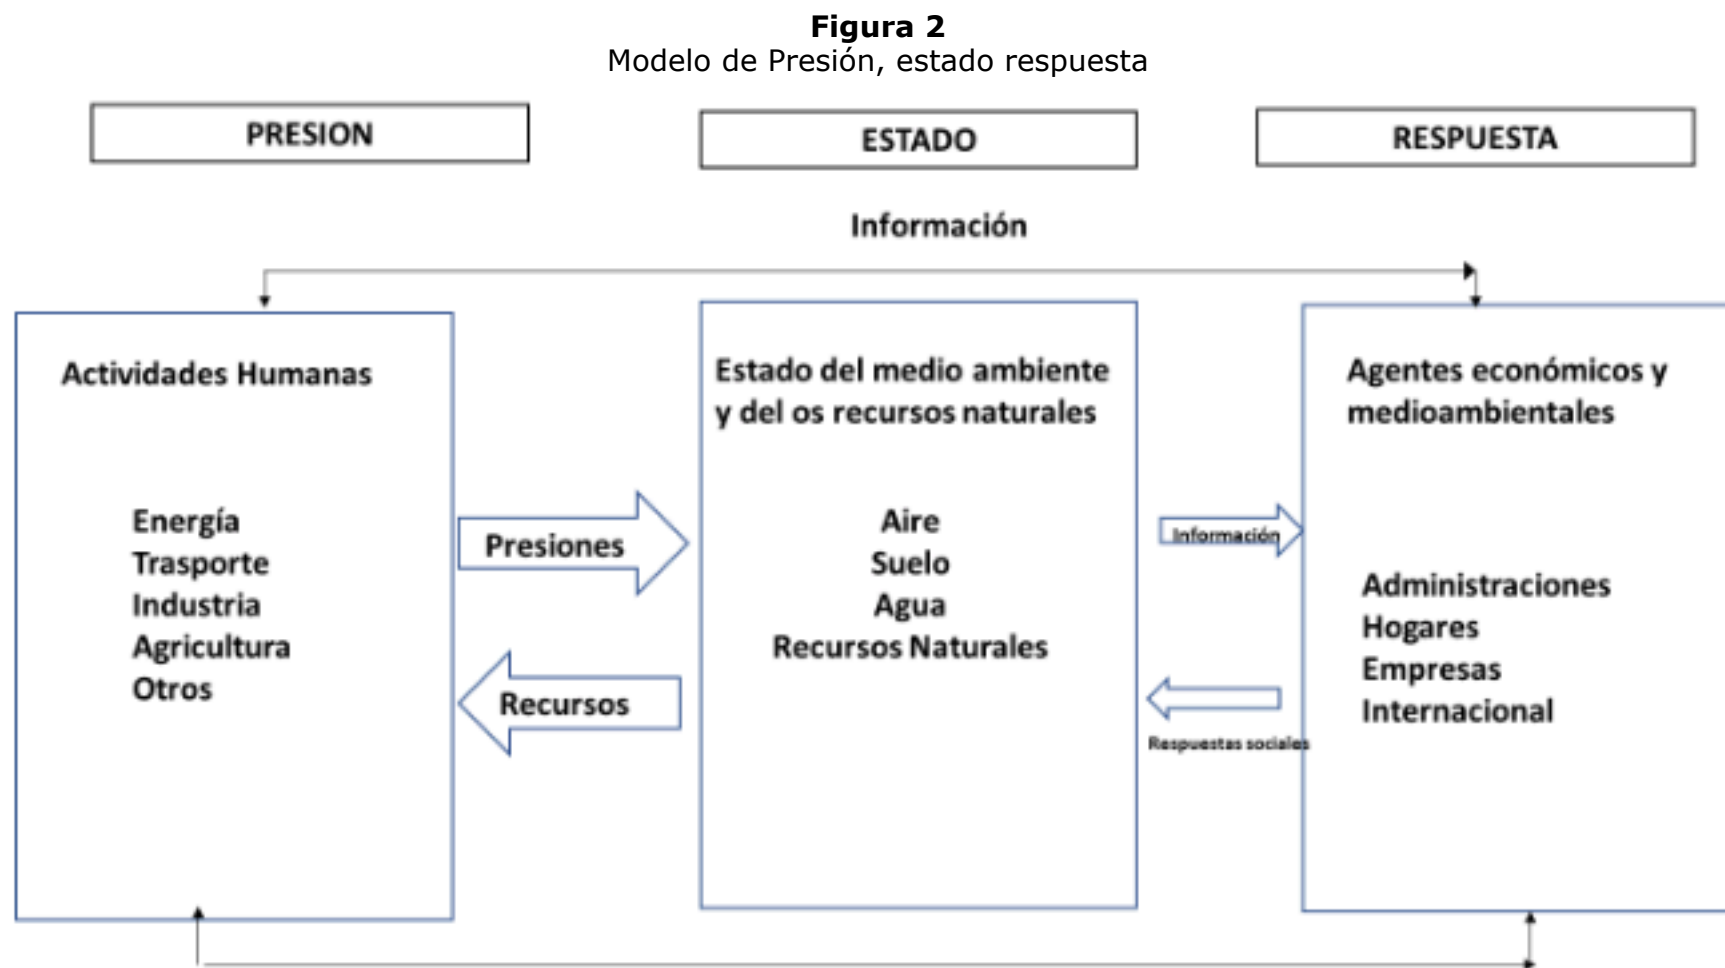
**Figura 2**
Modelo de Presión, estado respuesta

PRESION

ESTADO

RESPUESTA

Información

Actividades Humanas

Energía
Trasporte
Industria
Agricultura
Otros

Presiones

Recursos

Estado del medio ambiente y del os recursos naturales

Aire
Suelo
Agua
Recursos Naturales

Información

Respuestas sociales

Agentes económicos y medioambientales

Administraciones
Hogares
Empresas
Internacional